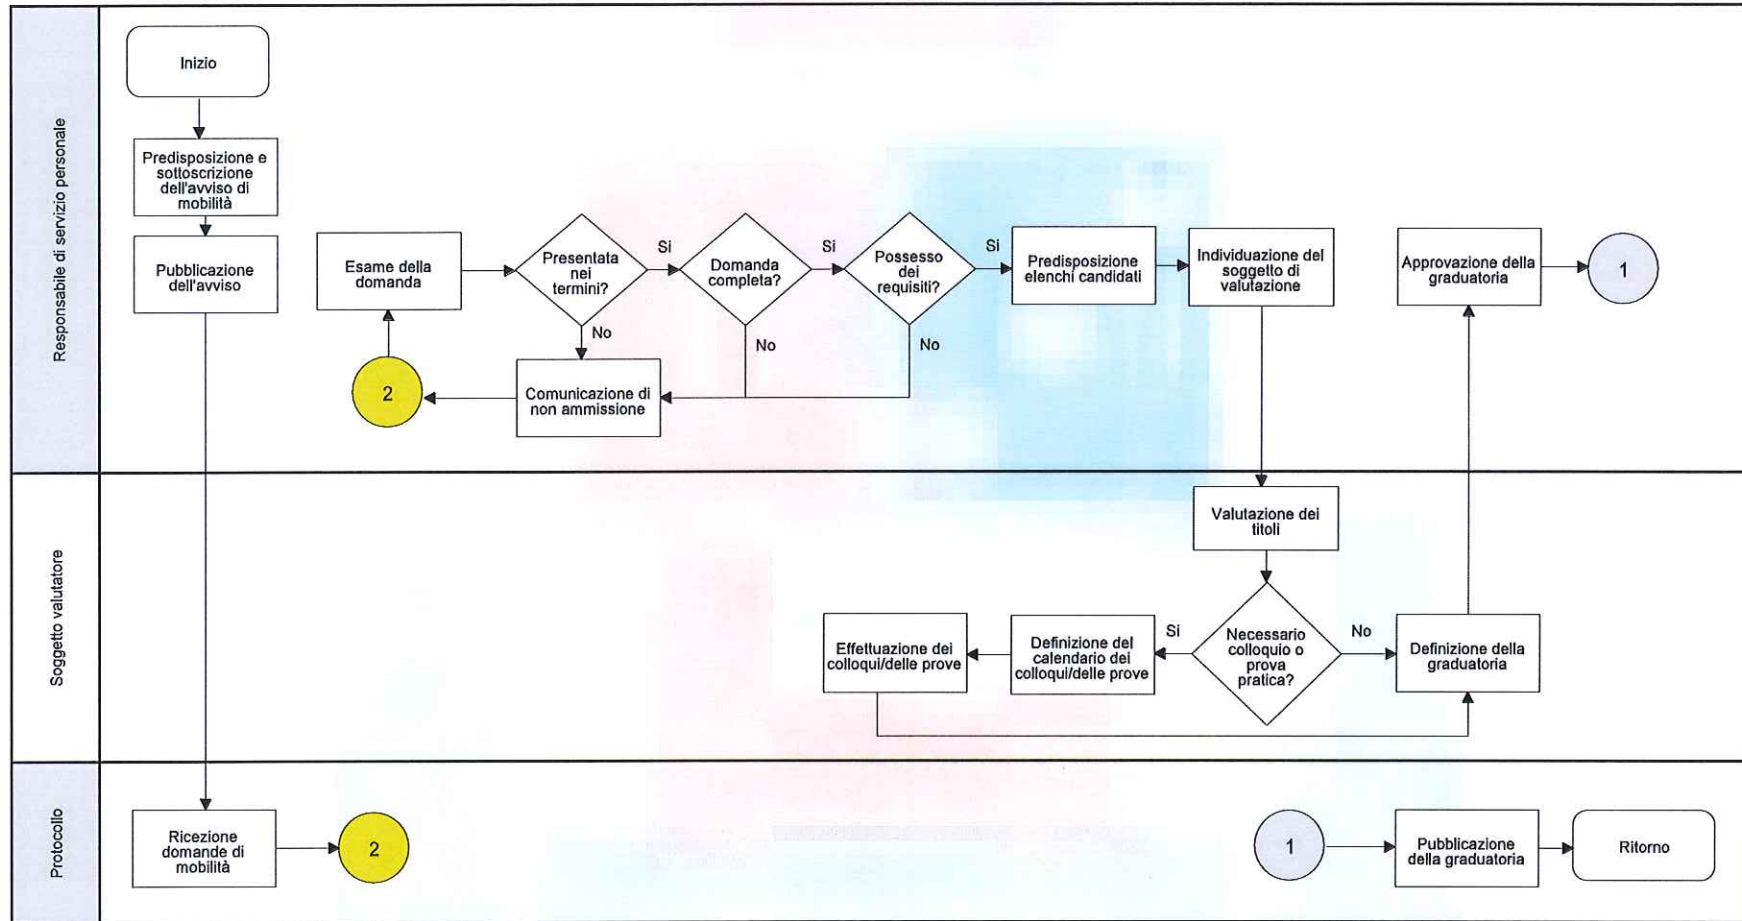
Responsabile di servizio personale

Inizio

Predisposizione e sottoscrizione dell'avviso di mobilità

Pubblicazione dell'avviso

Esame della domanda

Presentata nei termini?

Si

Domanda completa?

Si

Possesso dei requisiti?

Si

Predisposizione elenchi candidati

Individuazione del soggetto di valutazione

Approvazione della graduatoria

1

No

No

No

2

Comunicazione di non ammissione

Soggetto valutatore

Valutazione dei titoli

Effettuazione dei colloqui/delle prove

Definizione del calendario dei colloqui/delle prove

Si

Necessario colloquio o prova pratica?

No

Definizione della graduatoria

Protocollo

Ricezione domande di mobilità

2

1

Pubblicazione della graduatoria

Ritorno